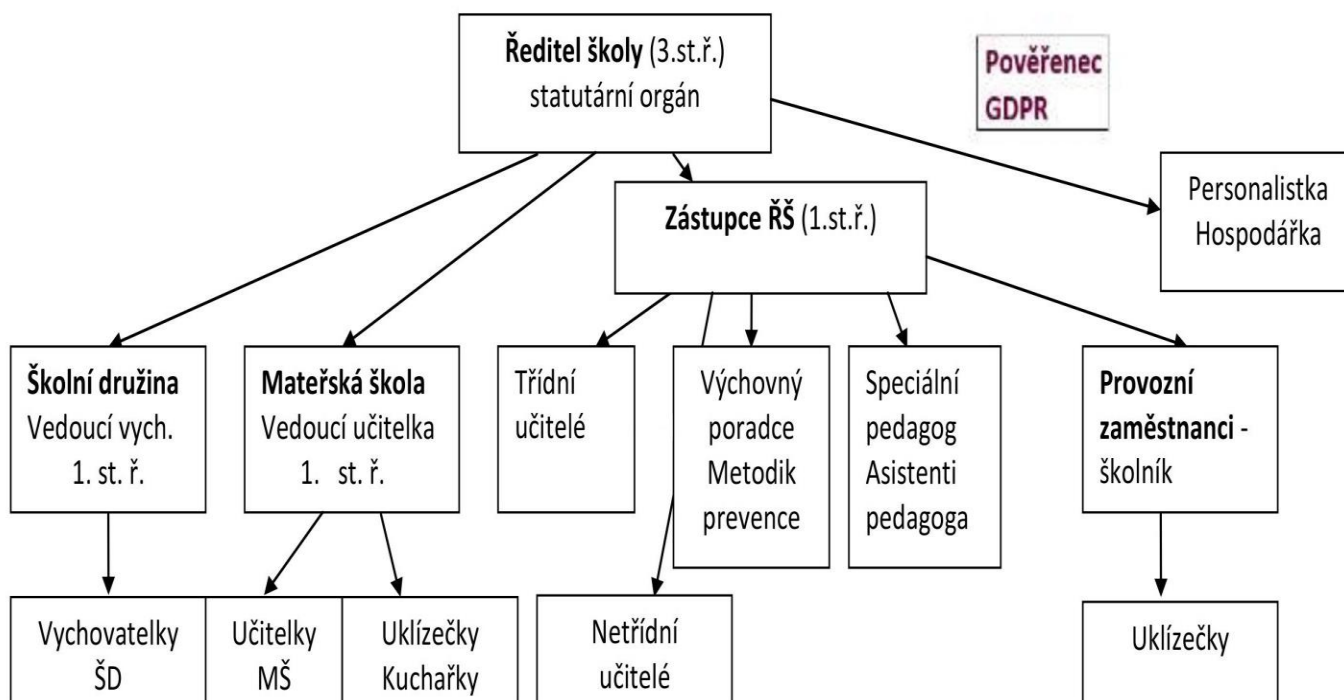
**Ředitel školy** (3.st.ř.)
statutární orgán

**Pověřenec GDPR**

**Zástupce ŘŠ** (1.st.ř.)

Personalistka
Hospodářka

**Školní družina**
Vedoucí vych.
1. st. ř.

**Mateřská škola**
Vedoucí učitelka
1. st. ř.

Třídní
učitelé

Výchovný
poradce
Metodik
prevence

Speciální
pedagog
Asistenti
pedagoga

**Provozní zaměstnanci** -
školník

Vychovatelky
ŠD

Učitelky
MŠ

Uklízečky
Kuchařky

Netřídní
učitelé

Uklízečky